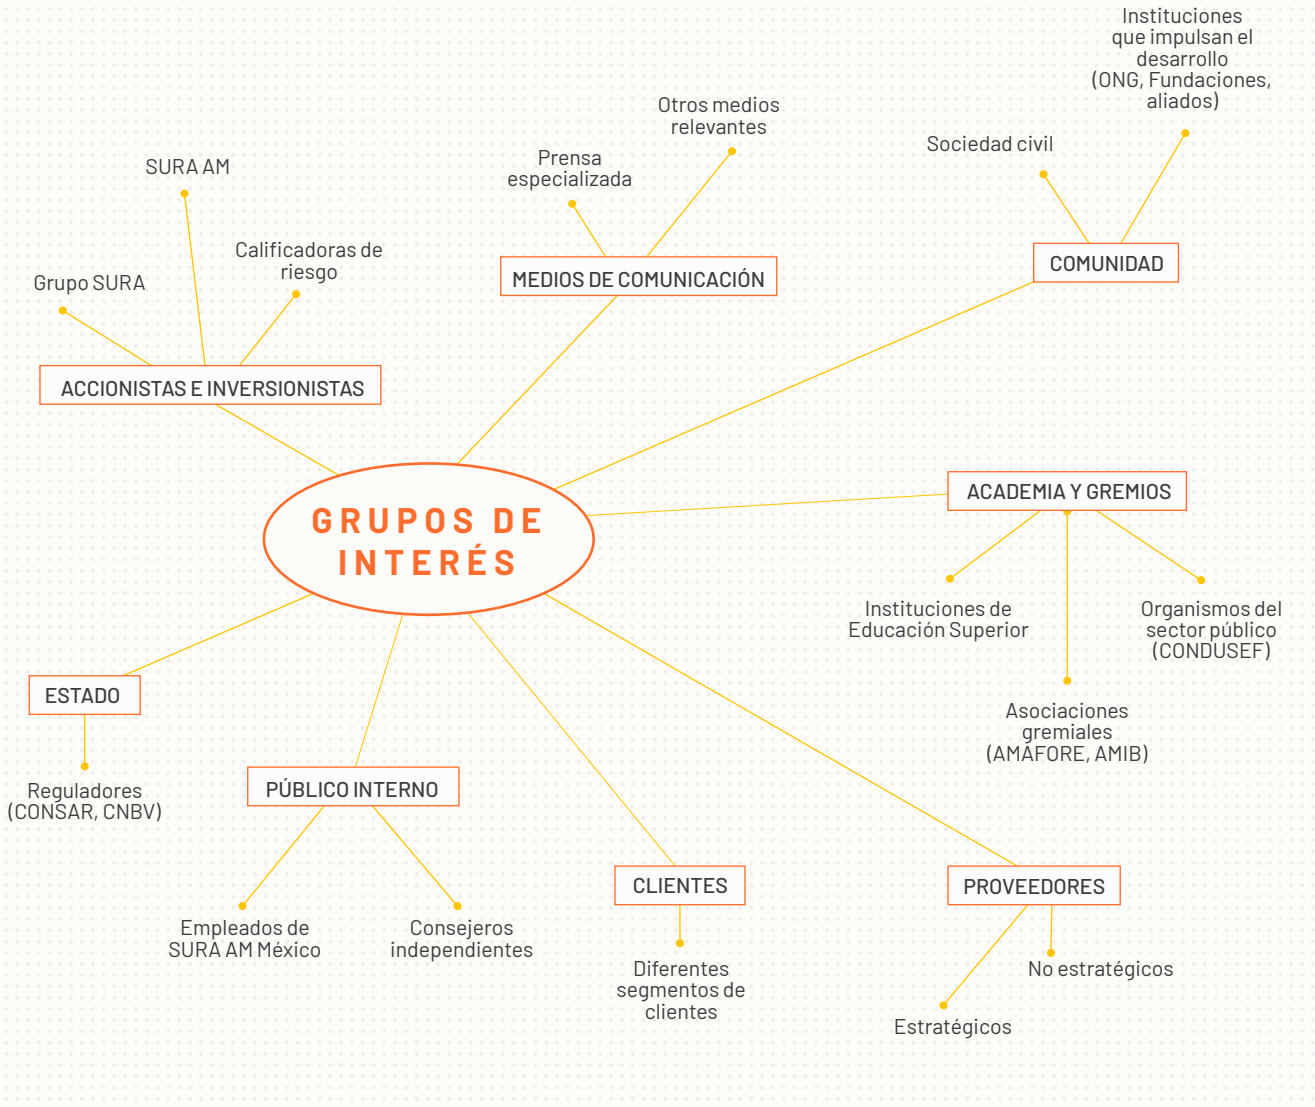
GRUPOS DE INTERÉS

ACCIONISTAS E INVERSIONISTAS

Grupo SURA

SURA AM

Calificadoras de riesgo

MEDIOS DE COMUNICACIÓN

Prensa especializada

Otros medios relevantes

COMUNIDAD

Sociedad civil

Instituciones que impulsan el desarrollo (ONG, Fundaciones, aliados)

ACADEMIA Y GREMIOS

Instituciones de Educación Superior

Asociaciones gremiales (AMAFORE, AMIB)

Organismos del sector público (CONDUSEF)

ESTADO

Reguladores (CONSAR, CNBV)

PÚBLICO INTERNO

Empleados de SURA AM México

Consejeros independientes

CLIENTES

Diferentes segmentos de clientes

PROVEEDORES

Estratégicos

No estratégicos